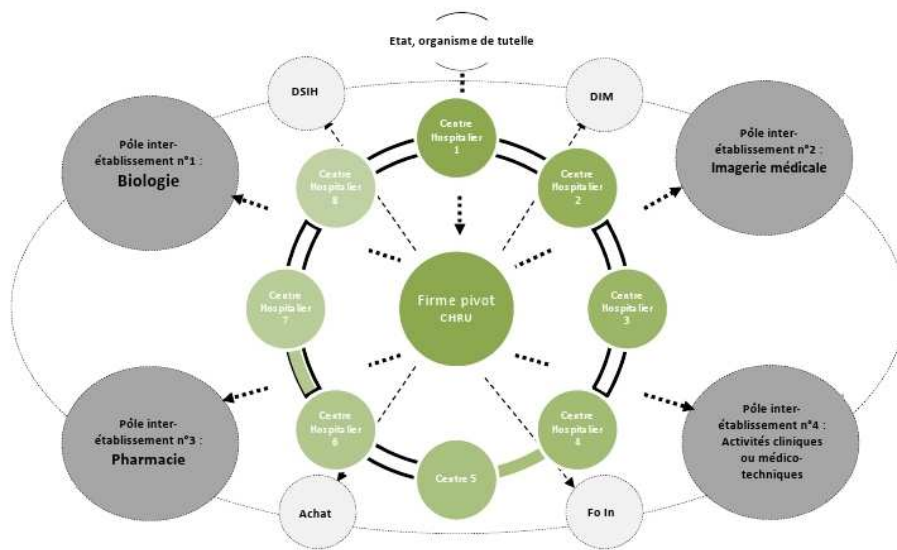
Etat, organisme de tutelle

DSIH

DIM

Pôle inter-établissement n°1 : Biologie

Pôle inter-établissement n°2 : Imagerie médicale

Centre Hospitalier 1

Centre Hospitalier 8

Centre Hospitalier 2

Centre Hospitalier 7

Firme pivot CHRU

Centre Hospitalier 3

Centre Hospitalier 6

Centre Hospitalier 4

Centre 5

Pôle inter-établissement n°3 : Pharmacie

Pôle inter-établissement n°4 : Activités cliniques ou médico-techniques

Achat

Fo In